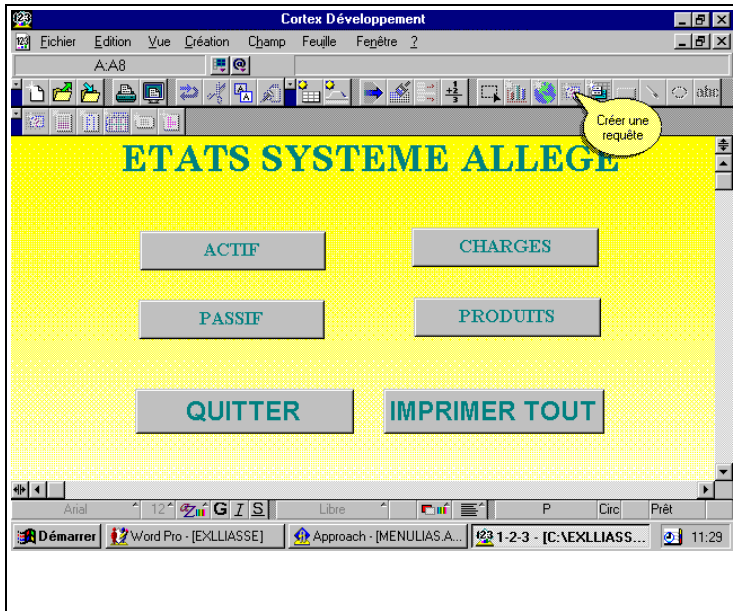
Cortex Développement

Fichier Edition Vue Création Champ Feuille Fenêtre ?

A:A8

Créer une requête

ETATS SYSTEME ALLEGE

ACTIF

CHARGES

PASSIF

PRODUITS

QUITTER

IMPRIMER TOUT

Arial 12 G I S Libre P Circ Prêt

Démarrer Word Pro - [EXLLIASSE] Approach - [MENULIAS.A... 1-2-3 - [C:\EXLLIASS... 11:29